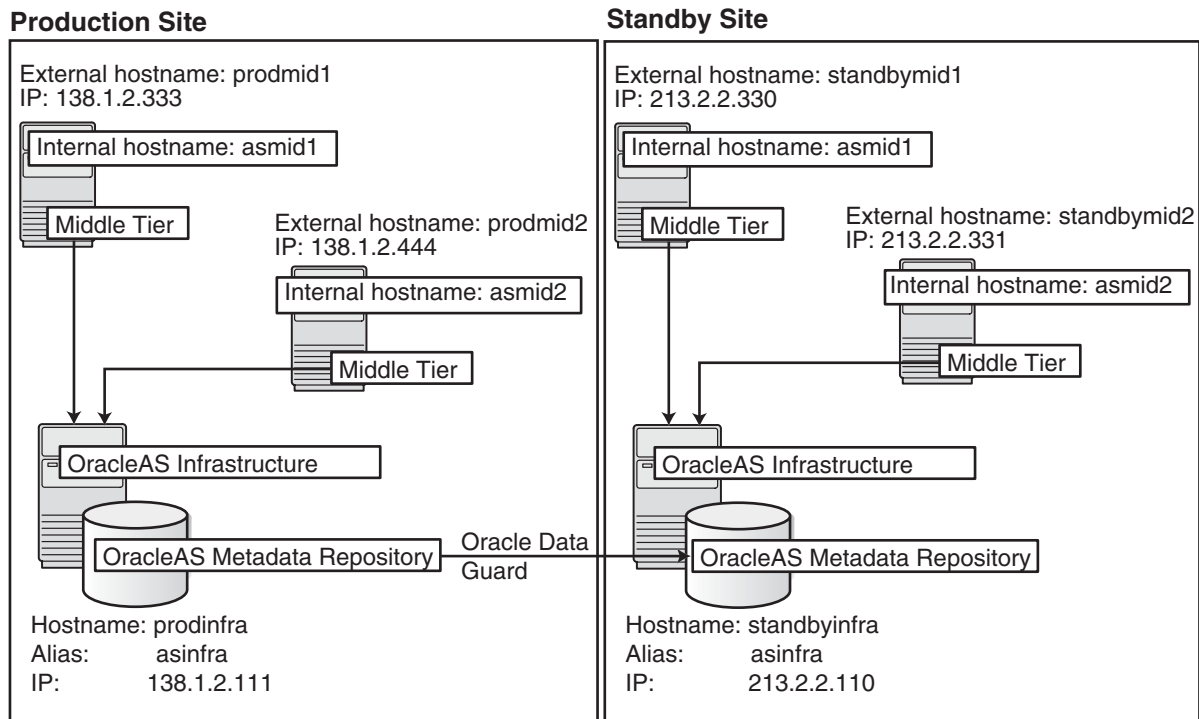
Production Site

External hostname: prodmid1
IP: 138.1.2.333

Internal hostname: asmid1

Middle Tier

External hostname: prodmid2
IP: 138.1.2.444

Internal hostname: asmid2

Middle Tier

OracleAS Infrastructure

OracleAS Metadata Repository

Hostname: prodinfra
Alias: asinfra
IP: 138.1.2.111

Oracle Data Guard

Standby Site

External hostname: standbymid1
IP: 213.2.2.330

Internal hostname: asmid1

Middle Tier

External hostname: standbymid2
IP: 213.2.2.331

Internal hostname: asmid2

Middle Tier

OracleAS Infrastructure

OracleAS Metadata Repository

Hostname: standbyinfra
Alias: asinfra
IP: 213.2.2.110